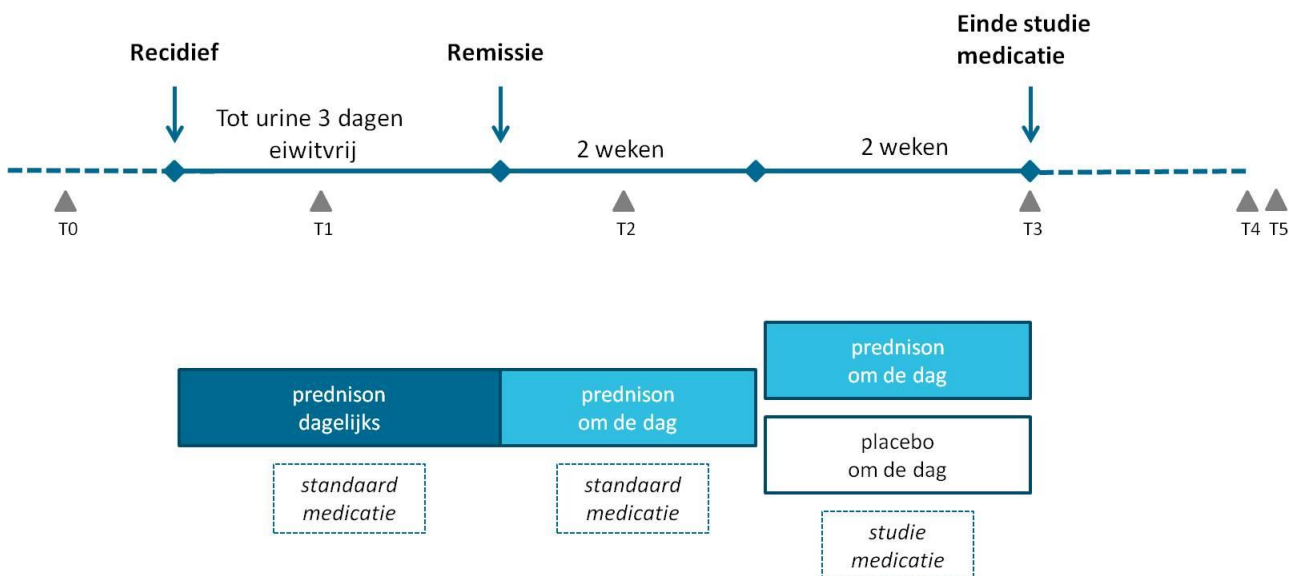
Recidief

Remissie

Einde studie medicatie

Tot urine 3 dagen eiwitvrij

2 weken

2 weken

T0

T1

T2

T3

T4

T5

prednison dagelijks

prednison om de dag

prednison om de dag

placebo om de dag

*standaard medicatie*

*standaard medicatie*

*studie medicatie*